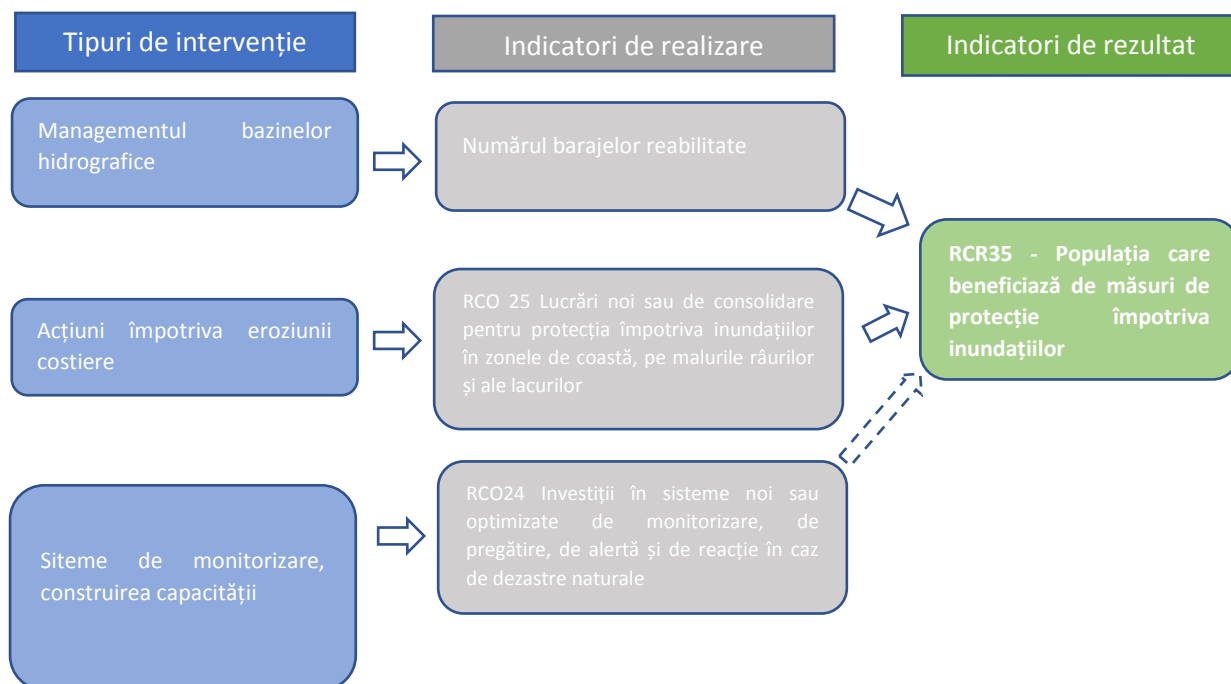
Tipuri de intervenție

Managementul bazinelor hidrografice

Acțiuni împotriva eroziunii costiere

Siteme de monitorizare, construirea capacității

Indicatori de realizare

Numărul barajelor reabilitate

RCO 25 Lucrări noi sau de consolidare pentru protecția împotriva inundațiilor în zonele de coastă, pe malurile râurilor și ale lacurilor

RCO24 Investiții în sisteme noi sau optimizate de monitorizare, de pregătire, de alertă și de reacție în caz de dezastre naturale

Indicatori de rezultat

RCR35 - Populația care beneficiază de măsuri de protecție împotriva inundațiilor